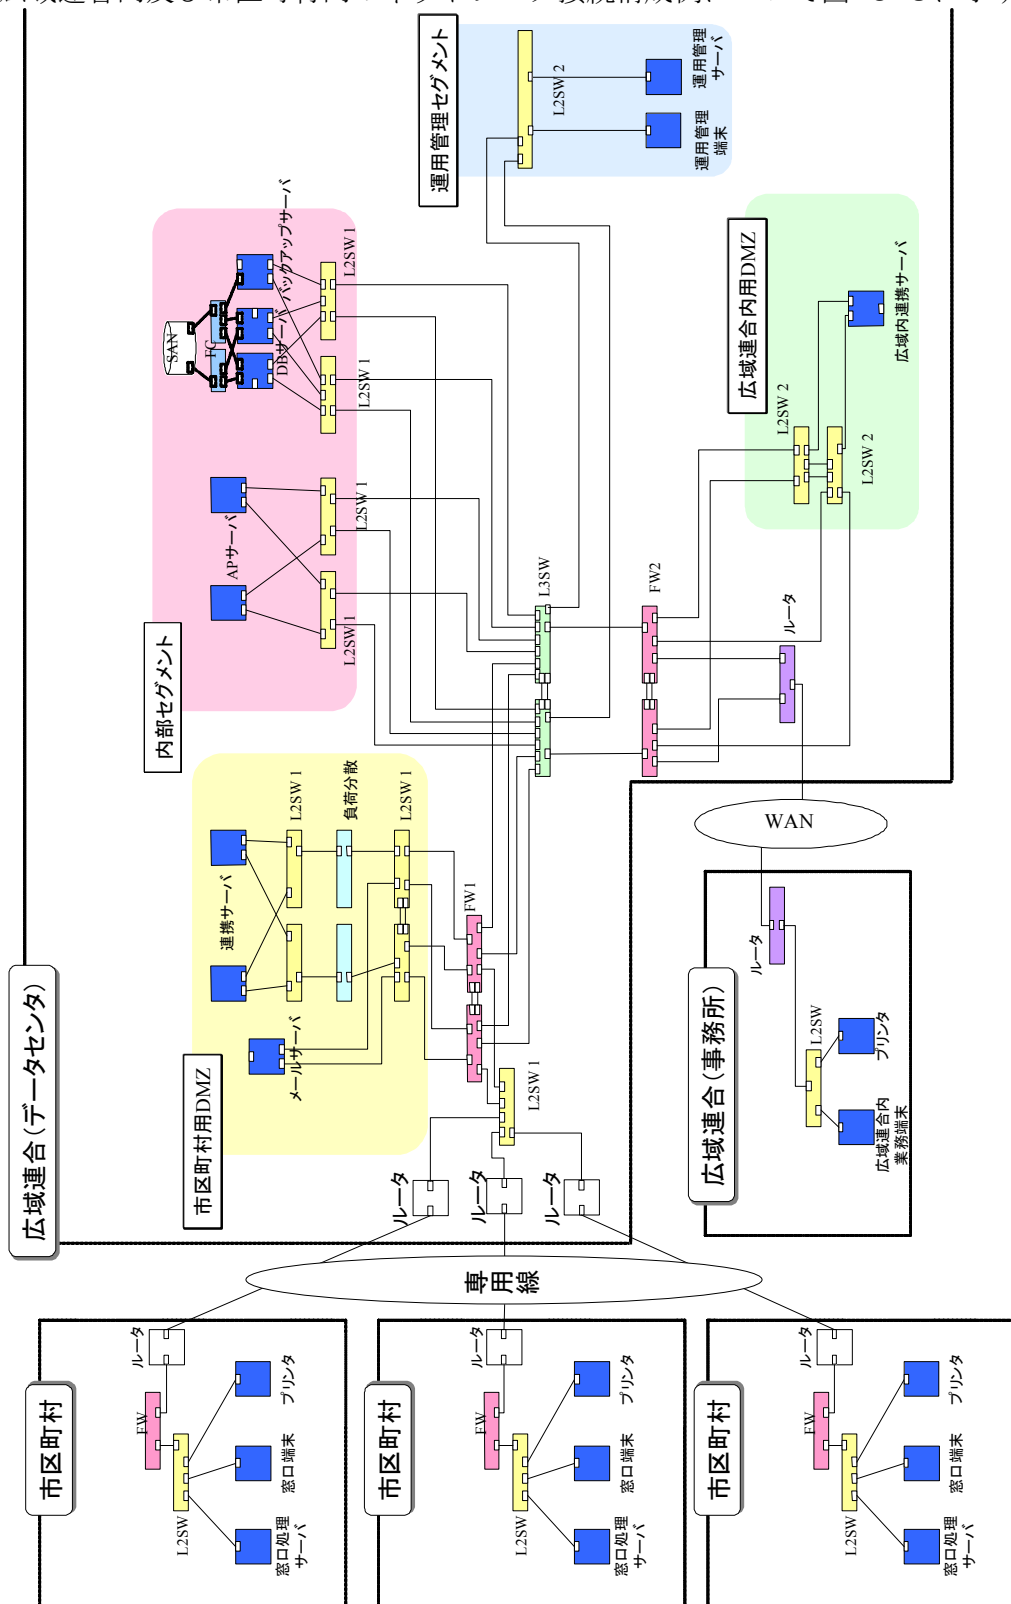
広域連合(データセンタ)

運用管理セグメント
L2SW 2
運用管理サーバ
運用管理端末

内部セグメント
SAN
FC
FC
バックアップサーバ
DBサーバ
L2SW 1
L2SW 1
APサーバ
L2SW 1
L2SW 1
L3SW

広域連合内用DMZ
L2SW 2
L2SW 2
広域内連携サーバ
FW2
ルータ

市区町村用DMZ
L2SW 1
負荷分散
L2SW 1
連携サーバ
メールサーバ
FW1
L2SW 1
ルータ
ルータ
ルータ

WAN

広域連合(事務所)
ルータ
L2SW
プリンタ
広域連合内業務端末

専用線

市区町村
ルータ
FW
L2SW
プリンタ
窓口端末
窓口処理サーバ

市区町村
ルータ
FW
L2SW
プリンタ
窓口端末
窓口処理サーバ

市区町村
ルータ
FW
L2SW
プリンタ
窓口端末
窓口処理サーバ